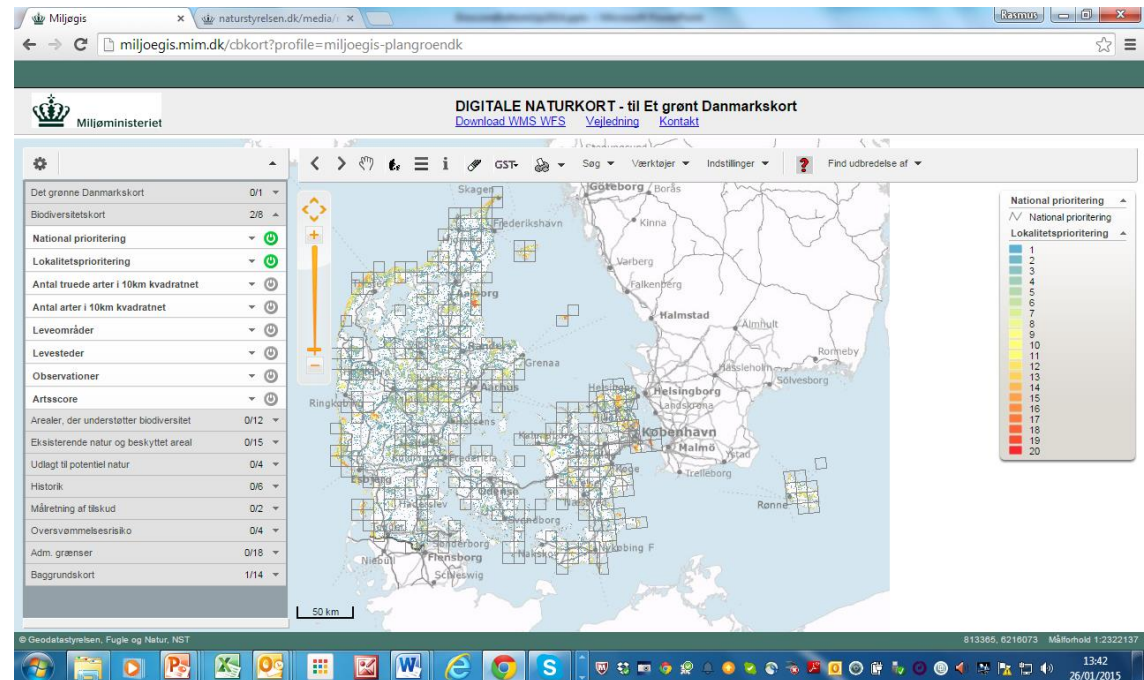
Miljøgis × naturstyrelsen.dk/media/ ×

Rasmus

miljoegis.mim.dk/cbkort?profile=miljoegis-plangroendk

Miljøministeriet

DIGITALE NATURKORT - til Et grønt Danmarkskort
Download WMS WFS Vejledning Kontakt

GST Søg Værktøjer Indstillinger Find udbredelse af

Det grønne Danmarkskort 0/1
Biodiversitetskort 2/8
National prioritering
Lokalitetsprioritering
Antal truede arter i 10km kvadratnet
Antal arter i 10km kvadratnet
Leveområder
Levesteder
Observationer
Artsscore
Arealer, der understøtter biodiversitet 0/12
Eksisterende natur og beskyttet areal 0/15
Udlagt til potentiel natur 0/4
Historik 0/6
Målretning af tilskud 0/2
Oversvømmelsesrisiko 0/4
Adm. grænser 0/18
Baggrundskort 1/14

Skagen
Göteborg
Borås
Frederikshavn
Kinna
Varberg
Falkenberg
Halmstad
Almhult
Aalborg
Randers
Grenaa
Aarhus
Ronneby
Hässleholm
Sölvesborg
Ringkøbing
Helsingør
Helsingborg
Landskrona
Holstebro
Fredericia
København
Malmö
Ystad
Køge
Esbjerg
Trelleborg
Haderslev
Odense
Rønne
Svendborg
Sønderborg
Nykøbing F
Nakskov
Niebüll
Flensburg
Schleswig

50 km

National prioritering
National prioritering
Lokalitetsprioritering
1
2
3
4
5
6
7
8
9
10
11
12
13
14
15
16
17
18
19
20

© Geodatastyrelsen, Fugle og Natur, NST
813365, 6216073 Målforhold 1:2322137

13:42
26/01/2015